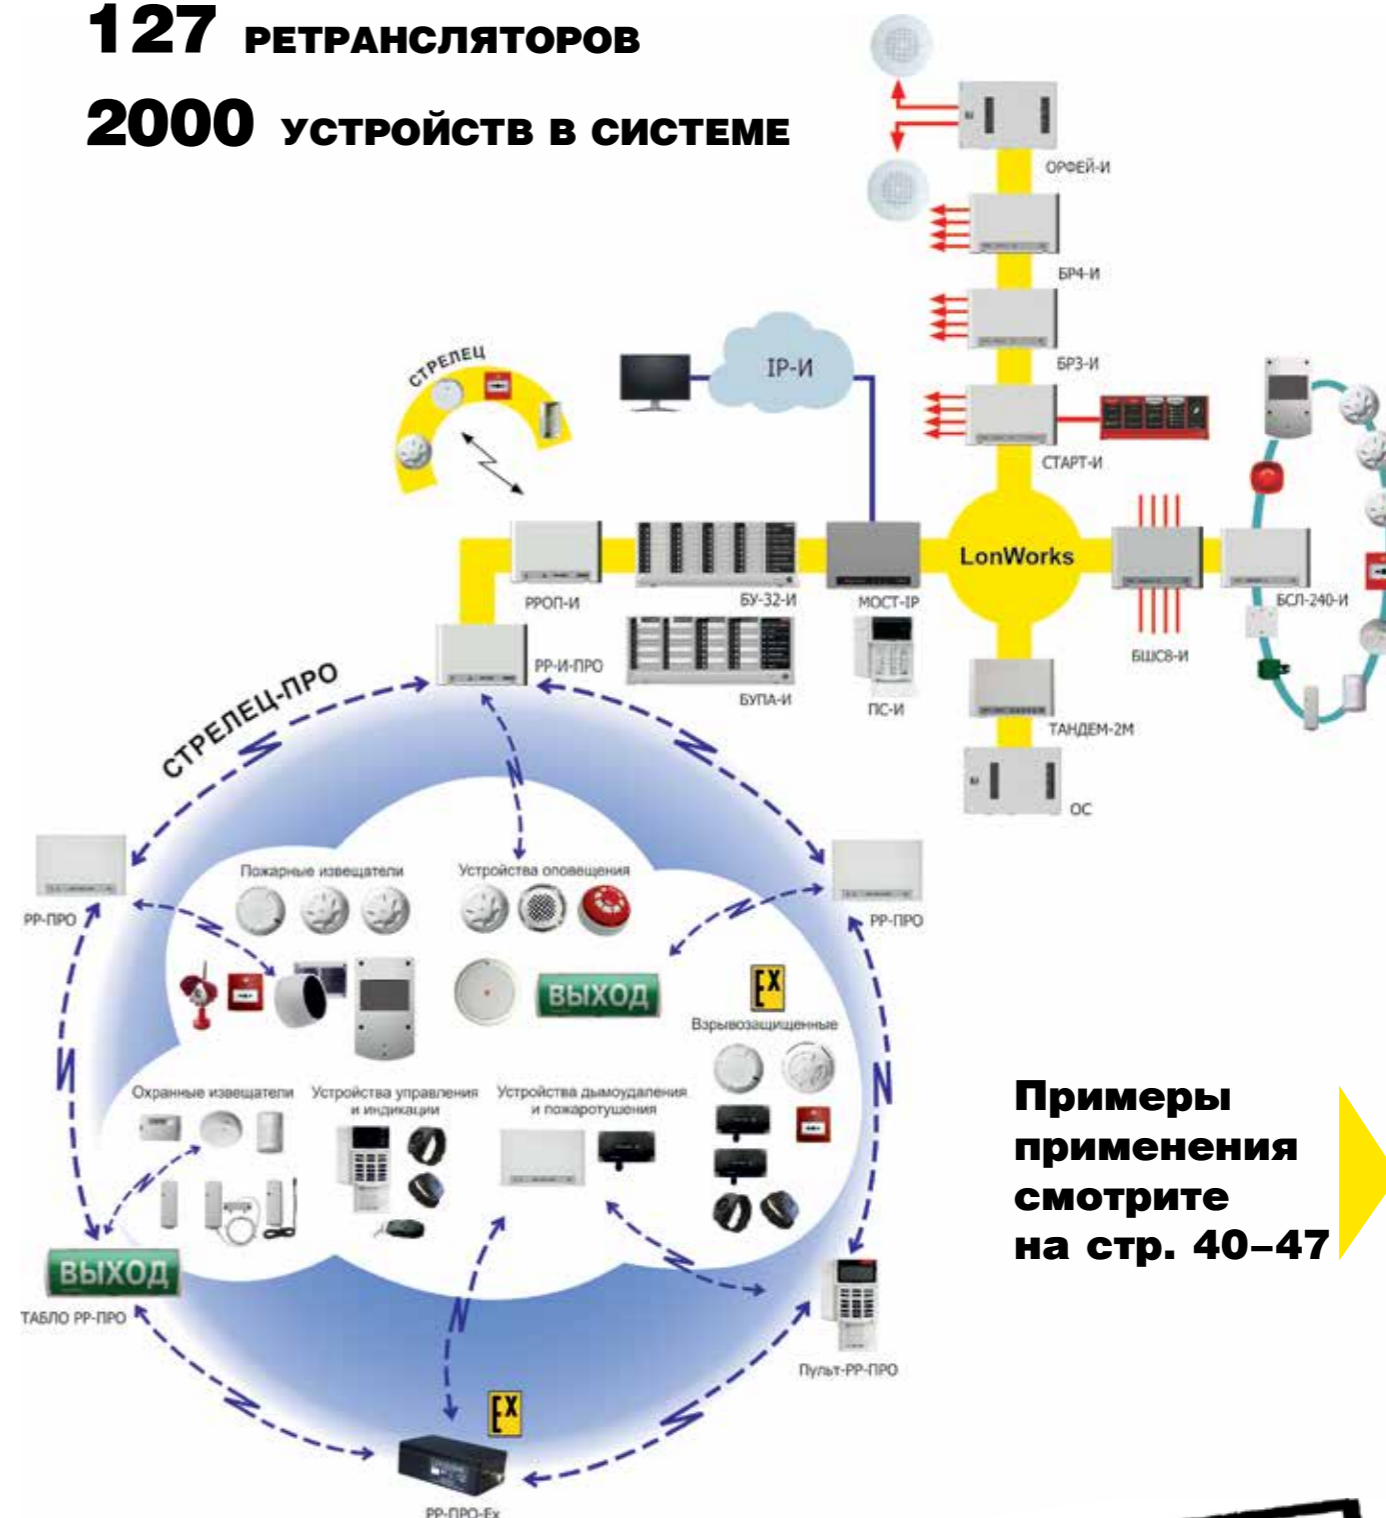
127 ретрансляторов

2000 устройств в системе

ОРФЕЙ-И

БР4-И

БР3-И

СТАРТ-И

IP-И

СТРЕЛЕЦ

LonWorks

РРОП-И

БУ-32-И

МОСТ-IP

БШС8-И

БСЛ-240-И

БУПА-И

ПС-И

ТАНДЕМ-2М

ОС

РР-И-ПРО

СТРЕЛЕЦ-ПРО

РР-ПРО

РР-ПРО

Пожарные извещатели

Устройства оповещения

ВЫХОД

EX

Взрывозащищенные

Охранные извещатели

Устройства управления и индикации

Устройства дымоудаления и пожаротушения

Примеры применения смотрите на стр. 40–47

ВЫХОД

ТАБЛО РР-ПРО

Пульт-РР-ПРО

EX

РР-ПРО-Ex